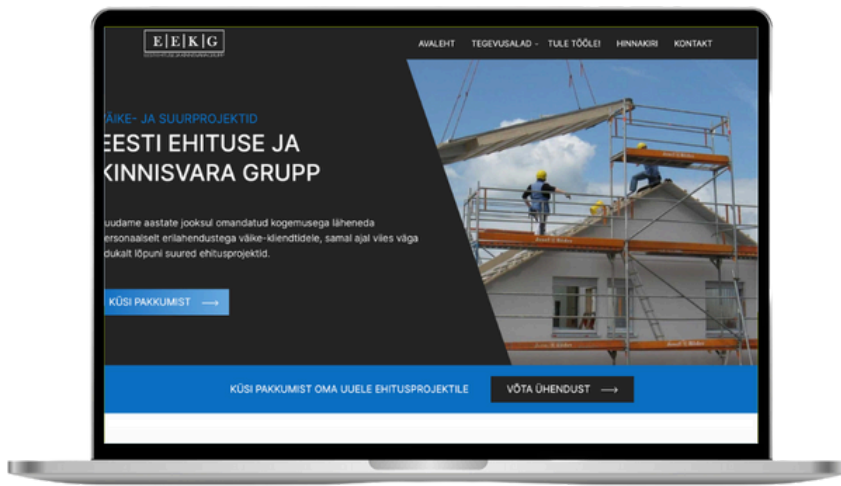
E|E|K|G

EESTI EHITUSE JA KINNISVARA GRUPP

AVALEHT TEGEVUSALAD TULE TÖÖLE! HINNAKIRI KONTAKT

ÄIKE- JA SUURPROJEKTID

EESTI EHITUSE JA KINNISVARA GRUPP

uudame aastate jooksul omandatud kogemusega läheneda ersonaalselt erilahendustega väike-klientidele, samal ajal viies väga dukalt lõpuni suured ehitusprojektid.

KÜSI PAKKUMIST

KÜSI PAKKUMIST OMA UUELE EHITUSPROJEKTILE

VÕTA ÜHENDUST